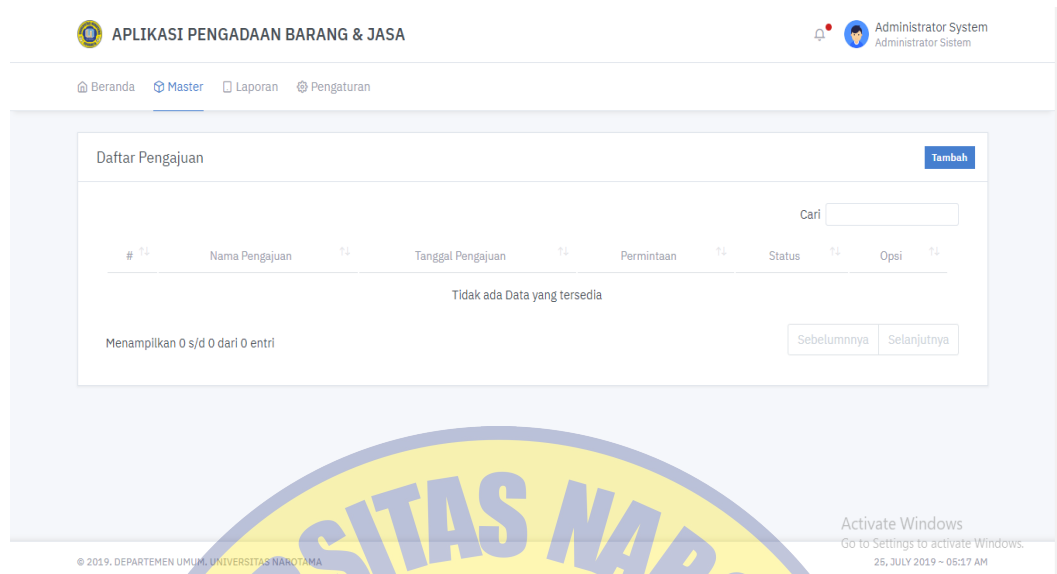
APLIKASI PENGADAAN BARANG & JASA

Administrator System
Administrator Sistem

Beranda Master Laporan Pengaturan

Daftar Pengajuan

Tambah

Cari

| # | Nama Pengajuan | Tanggal Pengajuan | Permintaan | Status | Opsi |
|---|---|---|---|---|---|
| Tidak ada Data yang tersedia | | | | | |

Menampilkan 0 s/d 0 dari 0 entri

Sebelumnnya Selanjutnya

SITAS NAR

Activate Windows
Go to Settings to activate Windows.

© 2019. DEPARTEMEN UMUM, UNIVERSITAS NAROTAMA

25, JULY 2019 ~ 05:17 AM